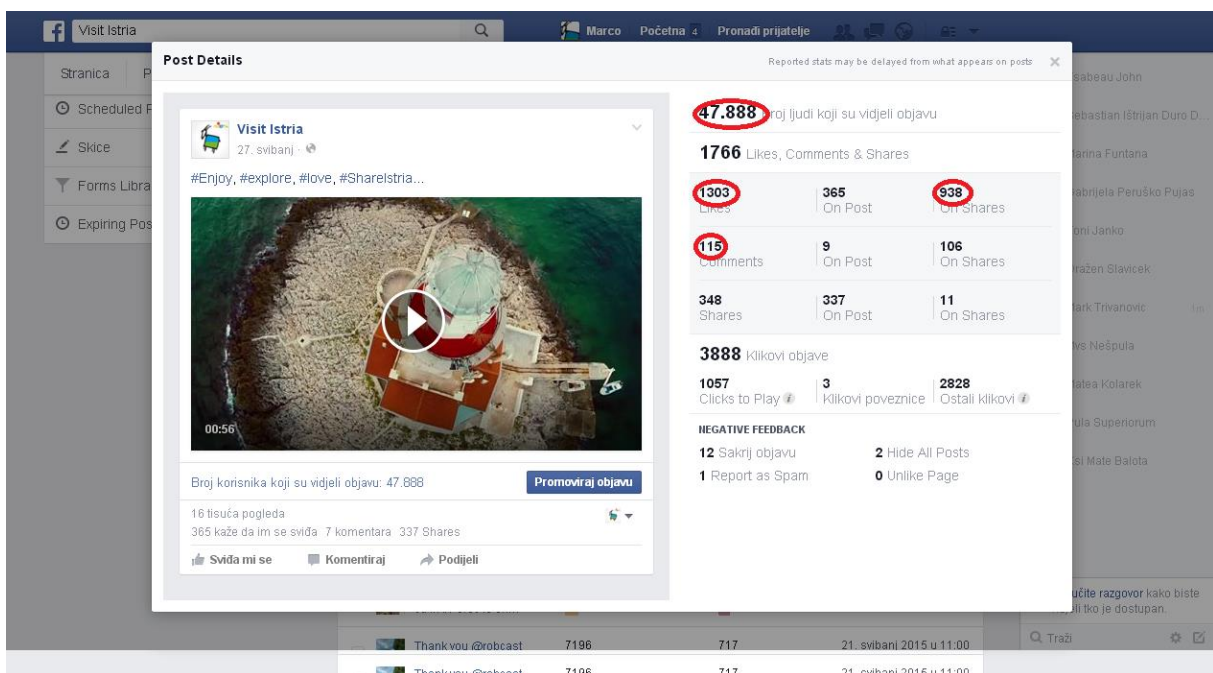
Visit Istria

Marco Početna 4 Pronađi prijatelje

Stranica P

Scheduled P

Skice

Forms Libra

Expiring Pos

Post Details

Reported stats may be delayed from what appears on posts

Visit Istria
27. svibanj

#Enjoy, #explore, #love, #ShareIstria...

00:56

Broj korisnika koji su vidjeli objavu: 47.888

Promoviraj objavu

16 tisuća pogleda
365 kaže da im se sviđa 7 komentara 337 Shares

Sviđa mi se Komentiraj Podijeli

47.888 Broj ljudi koji su vidjeli objavu

1766 Likes, Comments & Shares

| | | |
|---|---|---|
| 1303 Likes | 365 On Post | 938 On Shares |
| 115 Comments | 9 On Post | 106 On Shares |
| 348 Shares | 337 On Post | 11 On Shares |

3888 Klikovi objave

| | | |
|---|---|---|
| 1057 Clicks to Play | 3 Klikovi poveznice | 2828 Ostali klikovi |

NEGATIVE FEEDBACK

12 Sakrij objavu
2 Hide All Posts
1 Report as Spam
0 Unlike Page

sabeau John
ebastian Ištrijan Duro D...
tarina Funtana
abrijela Peruško Pujas
oni Janko
ražen Slavicek
ark Trivanovic
vs Nešpula
atea Kolarek
ula Superiorum
si Mate Balota

učite razgovor kako biste
li tko je dostupan.

Traži

Thank you @robcast 7196 717 21. svibanj 2015 u 11:00
Thank you @robcast 7196 717 21. svibanj 2015 u 11:00